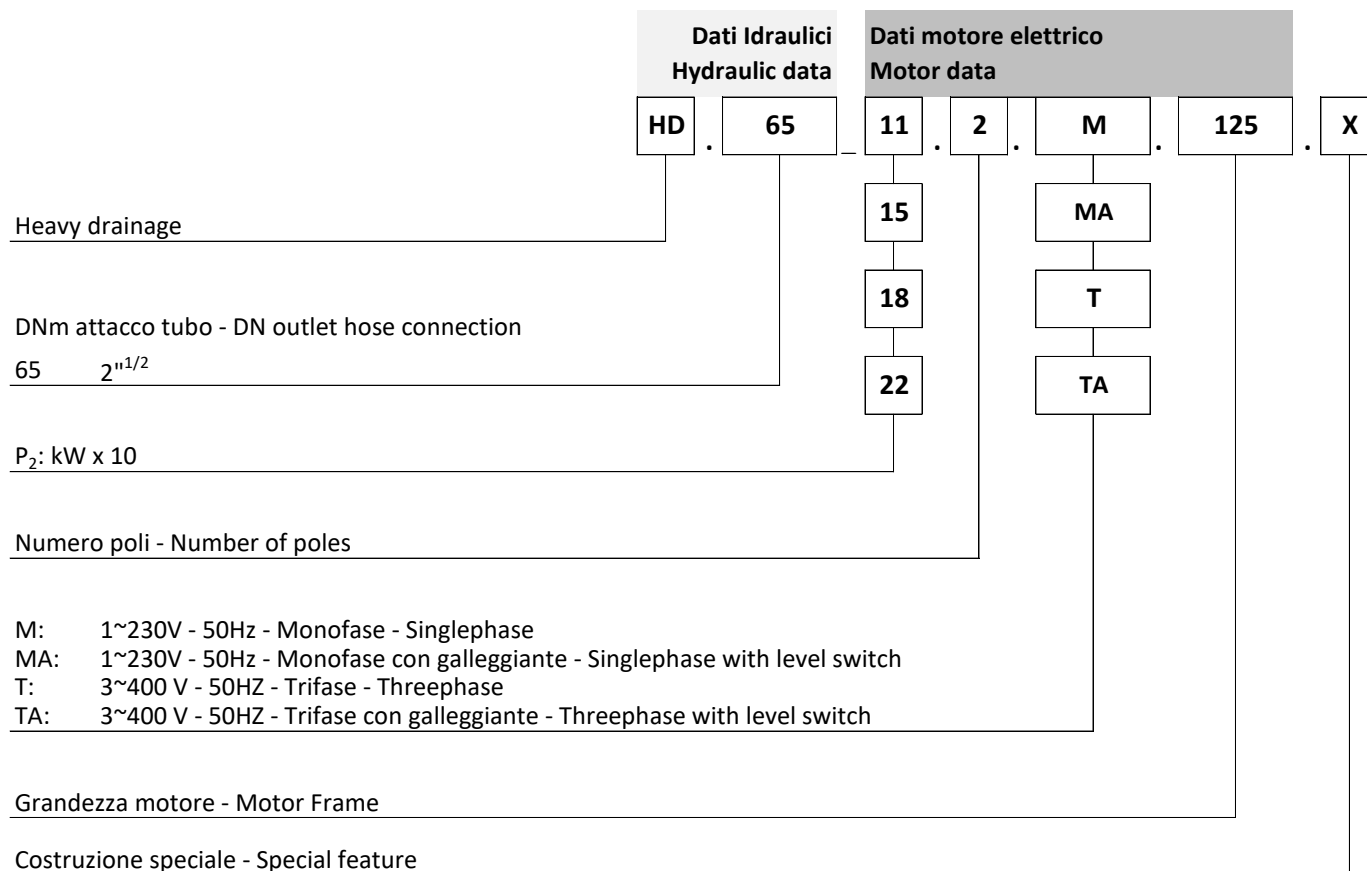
Dati Idraulici
Hydraulic data

Dati motore elettrico
Motor data

HD . 65 _ 11 . 2 . M . 125 . X

15
18
22

MA
T
TA

Heavy drainage

DNm attacco tubo - DN outlet hose connection
65 $2"^{1/2}$

$P_2$: kW x 10

Numero poli - Number of poles

M: 1~230V - 50Hz - Monofase - Singlephase
MA: 1~230V - 50Hz - Monofase con galleggiante - Singlephase with level switch
T: 3~400 V - 50HZ - Trifase - Threephase
TA: 3~400 V - 50HZ - Trifase con galleggiante - Threephase with level switch

Grandezza motore - Motor Frame

Costruzione speciale - Special feature